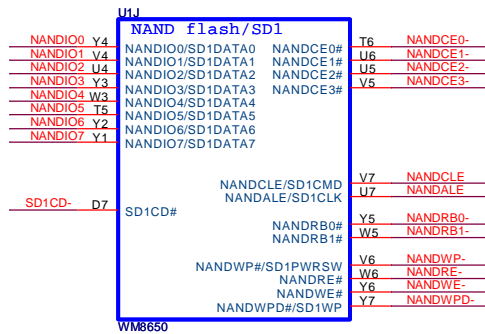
U1J

NAND flash/SD1

NANDIO0 Y4 NANDIO0/SD1DATA0
NANDIO1 V4 NANDIO1/SD1DATA1
NANDIO2 U4 NANDIO2/SD1DATA2
NANDIO3 Y3 NANDIO3/SD1DATA3
NANDIO4 W3 NANDIO4/SD1DATA4
NANDIO5 T5 NANDIO5/SD1DATA5
NANDIO6 Y2 NANDIO6/SD1DATA6
NANDIO7 Y1 NANDIO7/SD1DATA7

SD1CD- D7 SD1CD#

NANDCE0# T6 NANDCE0-
NANDCE1# U6 NANDCE1-
NANDCE2# U5 NANDCE2-
NANDCE3# V5 NANDCE3-

NANDCLE/SD1CMD V7 NANDCLE
NANDALE/SD1CLK U7 NANDALE

NANDRB0# Y5 NANDRB0-
NANDRB1# W5 NANDRB1-

NANDWP#/SD1PWRSW V6 NANDWP-
NANDRE# W6 NANDRE-
NANDWE# Y6 NANDWE-
NANDWPD#/SD1WP Y7 NANDWPD-

WM8650